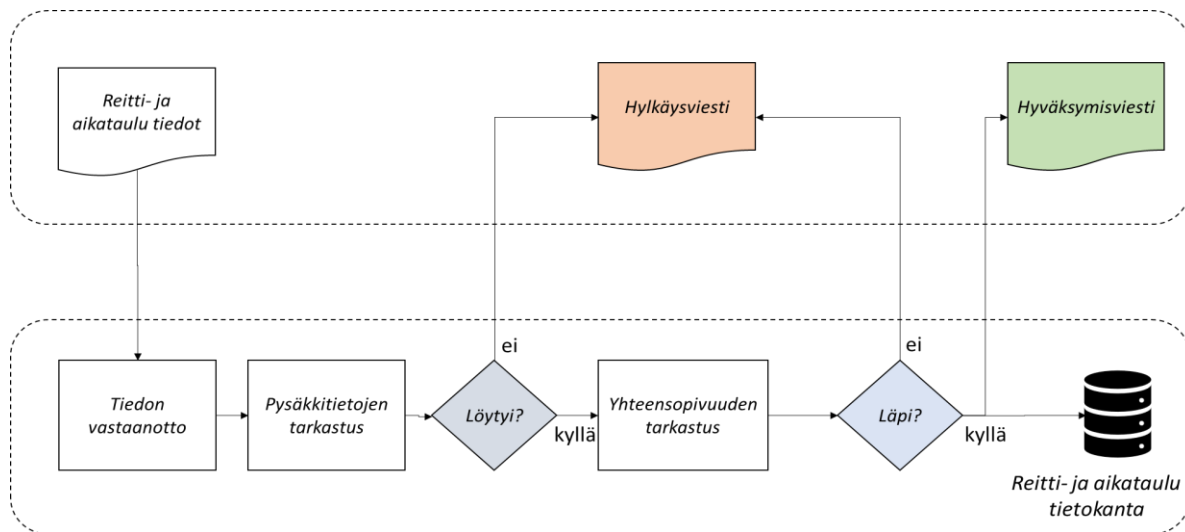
Reitti- ja aikataulu tiedot

Hylkäysviesti

Hyväksymisviesti

ei

ei

Tiedon vastaanotto

Pysäkkitietojen tarkastus

Löytyi?

kyllä

Yhteensopivuuden tarkastus

Läpi?

kyllä

Reitti- ja aikataulu tietokanta